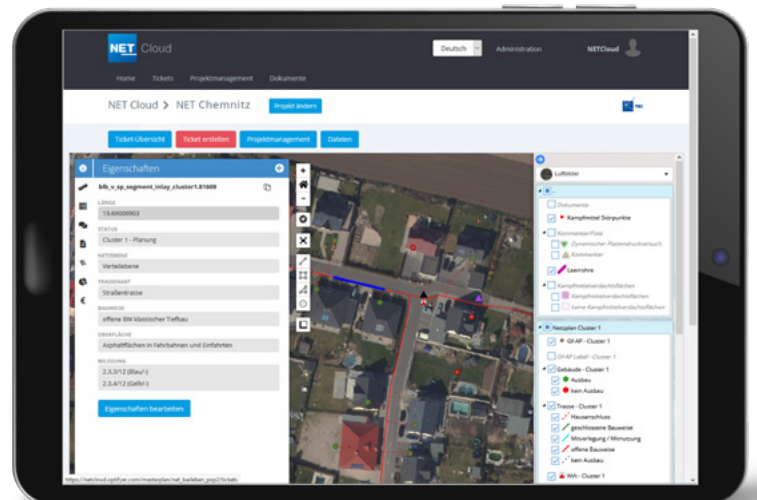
NET Cloud

Deutsch

Administration

NETCloud

Home Tickets Projektmanagement Dokumente

NET Cloud > NET Chemnitz

Projekt ändern

Ticket-Übersicht Ticket erstellen Projektmanagement Dateien

Eigenschaften

blb_v_sp_segment_inlay_cluster1.81609

LÄNGE

13.69000003

STATUS

Cluster 1 - Planung

NETZEBENE

Verteilebene

TRASSENART

Straßentrasse

BAUWEISE

offene BW klassischer Tiefbau

OBERFLÄCHE

Asphaltflächen in Fahrbahnen und Einfahrten

BELEGUNG

2.3.3/12 (Blau/-)

2.3.4/12 (Gelb/-)

Eigenschaften bearbeiten

Luftbilder

Dokumente

Kampfmittel Störpunkte

Kommentar/Foto

Dynamischer Plattendruckversuch

Kommentar

Leerrohre

Kampfmittelverdachtsflächen

Kampfmittelverdachtsflächen

keine Kampfmittelverdachtsflächen

Netzplan Cluster 1

GF-AP - Cluster 1

GF-AP Label - Cluster 1

Gebäude - Cluster 1

Ausbau

kein Ausbau

Trasse - Cluster 1

Hausanschluss

geschlossene Bauweise

Mitverlegung / Mitnutzung

offene Bauweise

kein Ausbau

NVt - Cluster 1

https://netcloud.optifyer.com/masterplan/net_baileben_pop2?tickets